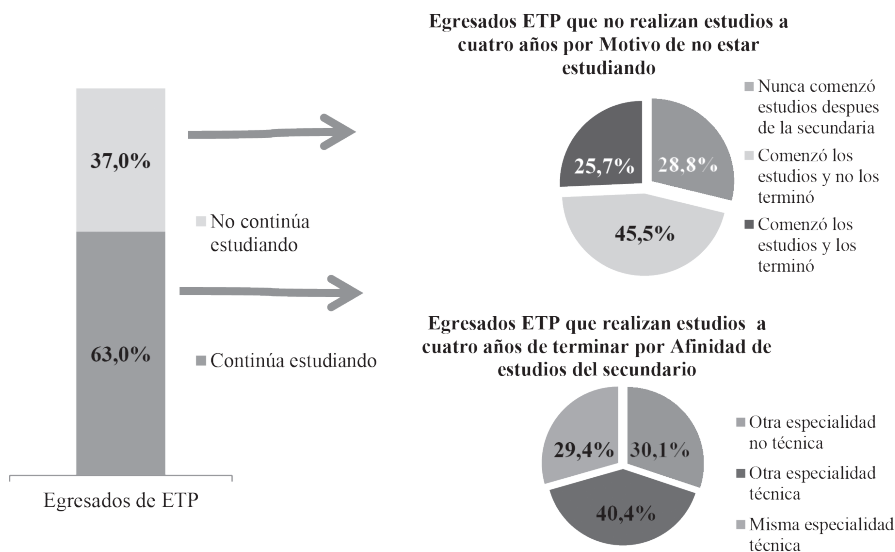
37,0%

63,0%

No continúa estudiando

Continúa estudiando

Egresados de ETP

Egresados ETP que no realizan estudios a cuatro años por Motivo de no estar estudiando

25,7%

28,8%

45,5%

Nunca comenzó estudios despues de la secundaria

Comenzó los estudios y no los terminó

Comenzó los estudios y los terminó

Egresados ETP que realizan estudios a cuatro años de terminar por Afinidad de estudios del secundario

29,4%

30,1%

40,4%

Otra especialidad no técnica

Otra especialidad técnica

Misma especialidad técnica